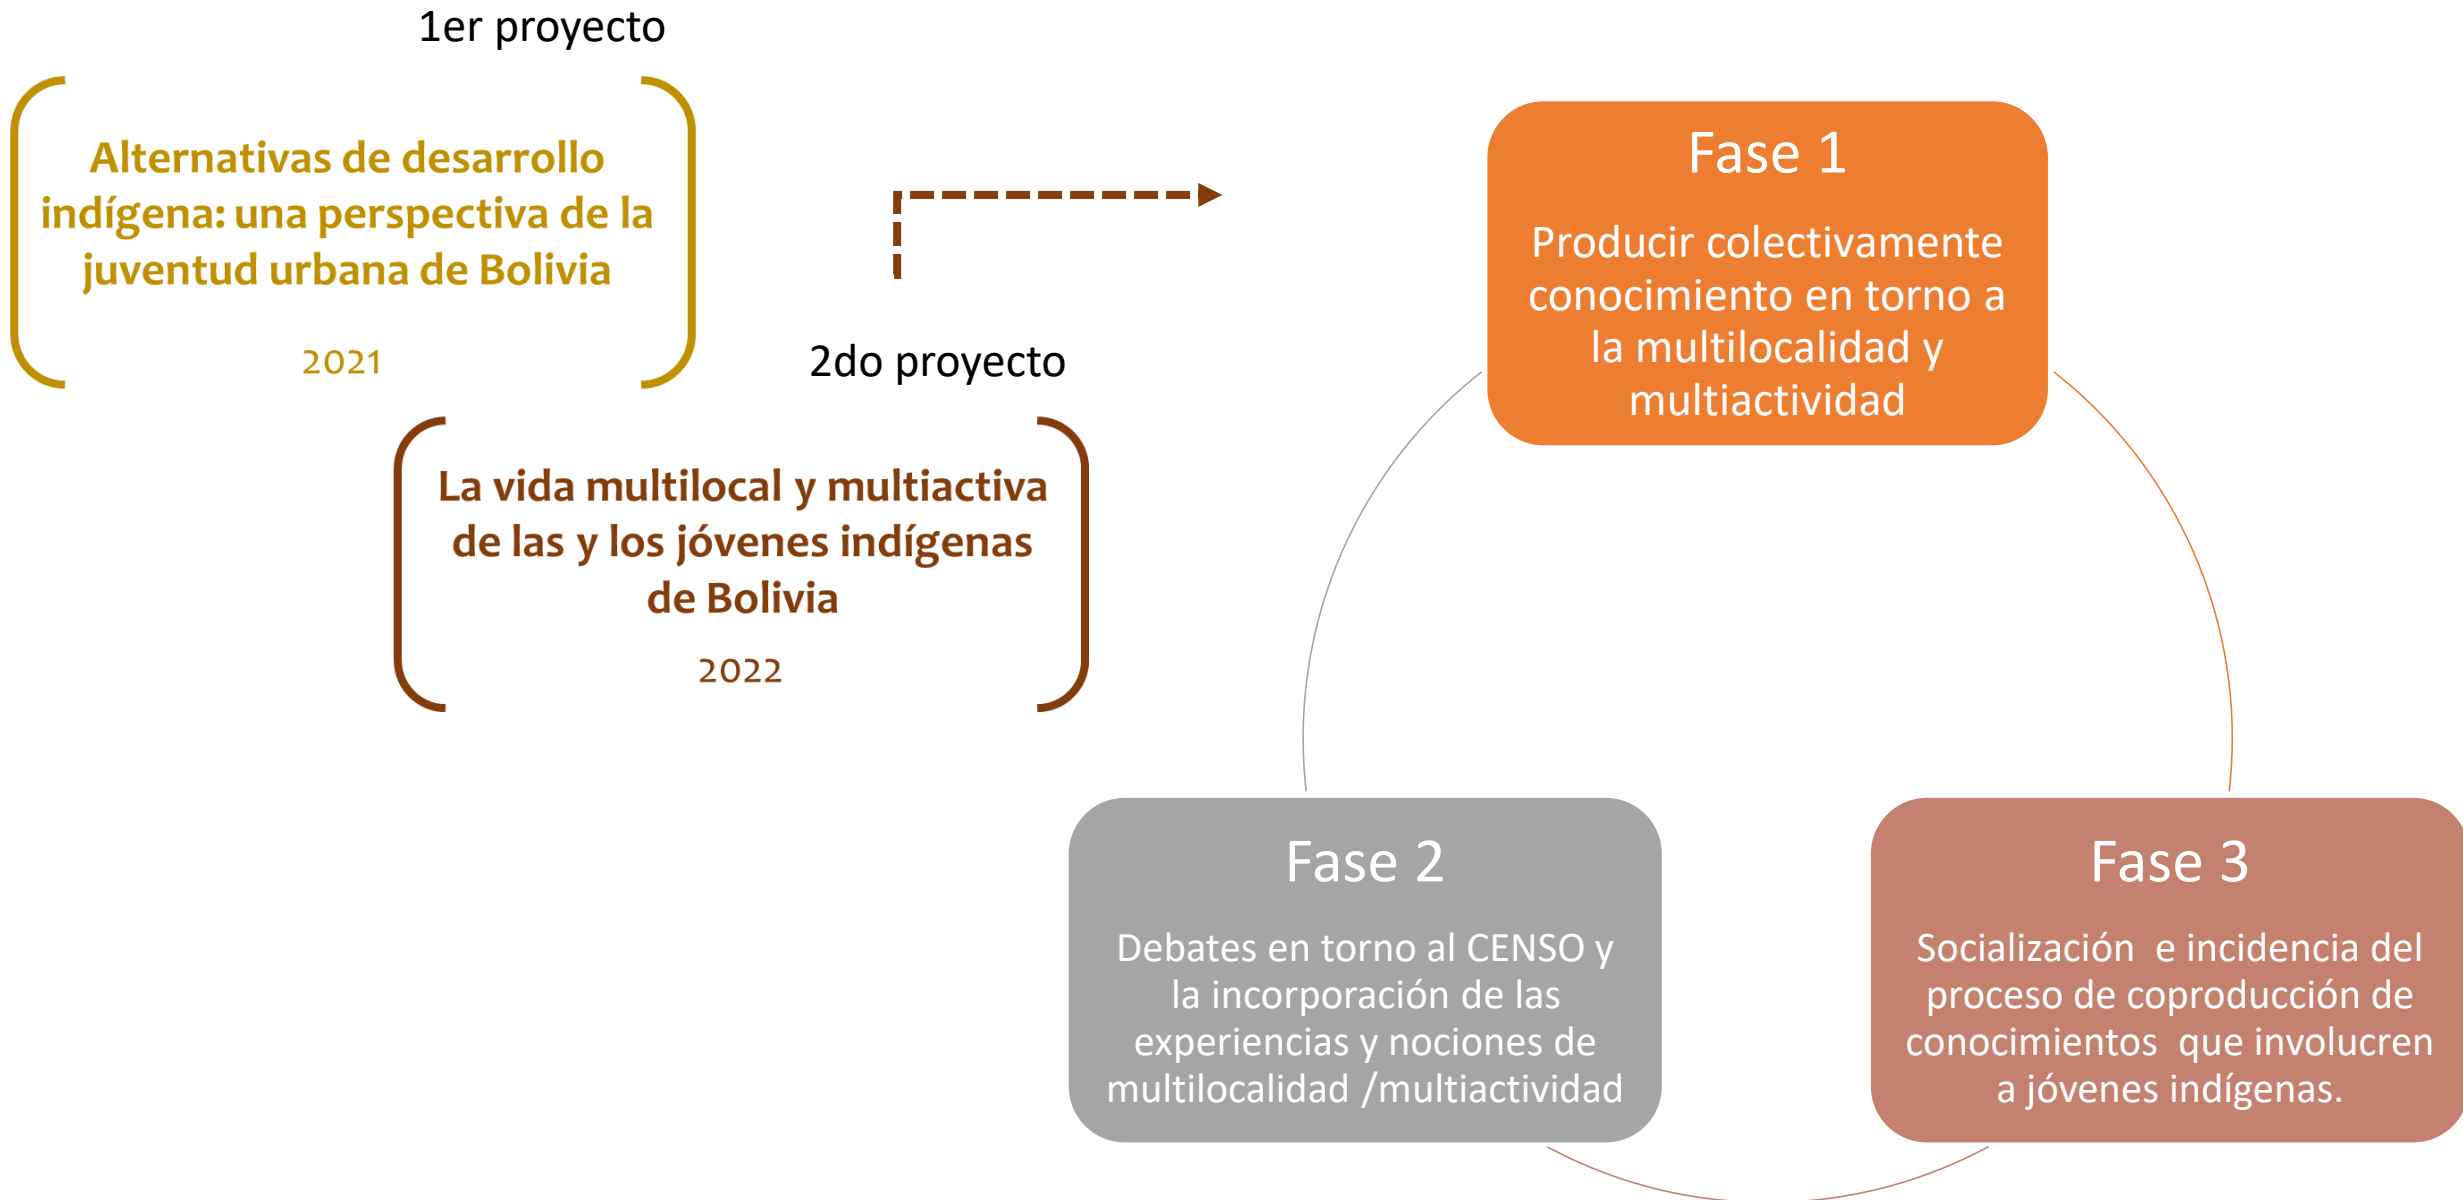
1er proyecto

Alternativas de desarrollo indígena: una perspectiva de la juventud urbana de Bolivia

2021

2do proyecto

La vida multilocal y multiactiva de las y los jóvenes indígenas de Bolivia

2022

Fase 1

Producir colectivamente conocimiento en torno a la multilocalidad y multiactividad

Fase 2

Debates en torno al CENSO y la incorporación de las experiencias y nociones de multilocalidad /multiactividad

Fase 3

Socialización e incidencia del proceso de coproducción de conocimientos que involucren a jóvenes indígenas.